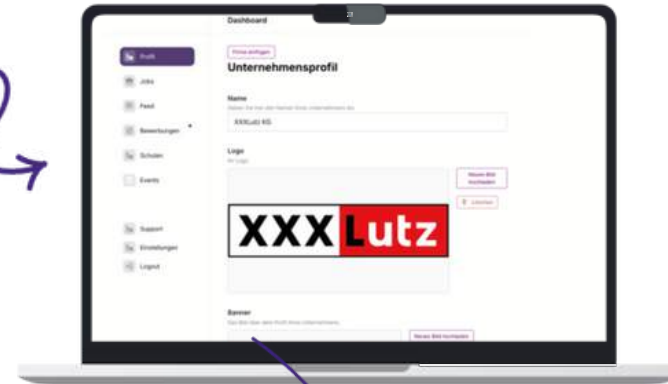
Dashboard

Profil
Jobs
Feed
Bewerbungen
Schulen
Events

Support
Einstellungen
Logout

Firma anfügen

Unternehmensprofil

Name
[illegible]
XXXLutz KG

Logo
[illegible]

XXXLutz

Neues Bild hochladen
Löschen

Banner
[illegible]
Neues Bild hochladen